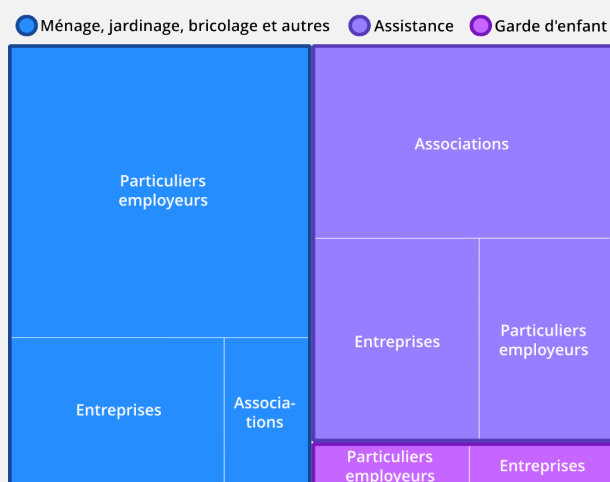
Ménage, jardinage, bricolage et autres Assistance Garde d'enfant

Particuliers employeurs

Entreprises

Associations

Associations

Entreprises

Particuliers employeurs

Particuliers employeurs

Entreprises